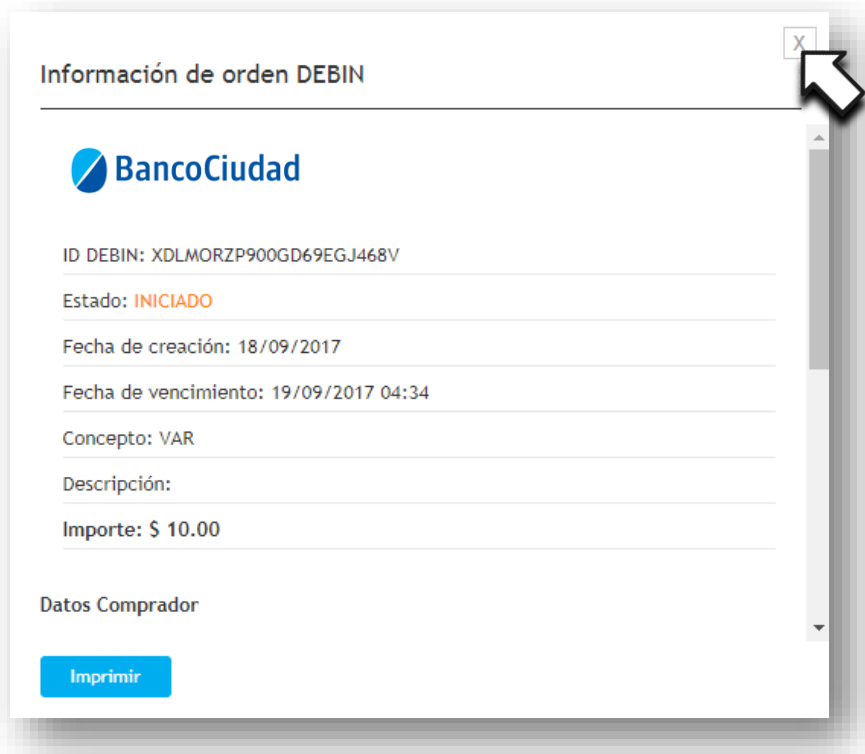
X

Información de orden DEBIN

BancoCiudad

ID DEBIN: XDLMORZP900GD69EGJ468V

Estado: INICIADO

Fecha de creación: 18/09/2017

Fecha de vencimiento: 19/09/2017 04:34

Concepto: VAR

Descripción:

Importe: $ 10.00

Datos Comprador

Imprimir